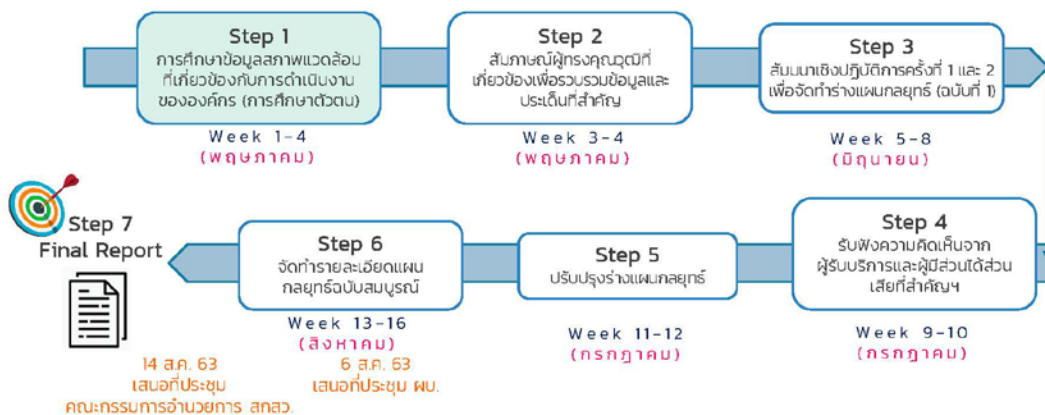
Step 1
การศึกษาข้อมูลสภาพแวดล้อมที่เกี่ยวข้องกับการดำเนินงานขององค์กร (การศึกษาตัวตน)
Week 1-4
(พฤษภาคม)

Step 2
สัมภาษณ์ผู้ทรงคุณวุฒิที่เกี่ยวข้องเพื่อรวบรวมข้อมูลและประเด็นที่สำคัญ
Week 3-4
(พฤษภาคม)

Step 3
สัมมนาเชิงปฏิบัติการครั้งที่ 1 และ 2 เพื่อจัดทำร่างแผนกลยุทธ์ (ฉบับที่ 1)
Week 5-8
(มิถุนายน)

Step 4
รับฟังความคิดเห็นจากผู้รับบริการและผู้มีส่วนได้ส่วนเสียที่สำคัญฯ
Week 9-10
(กรกฎาคม)

Step 5
ปรับปรุงร่างแผนกลยุทธ์
Week 11-12
(กรกฎาคม)

Step 6
จัดทำรายละเอียดแผนกลยุทธ์ฉบับสมบูรณ์
Week 13-16
(สิงหาคม)

Step 7
Final Report

14 ส.ค. 63
เสนอที่ประชุม
คณะกรรมการอำนวยการ สกสว.

6 ส.ค. 63
เสนอที่ประชุม ผบ.